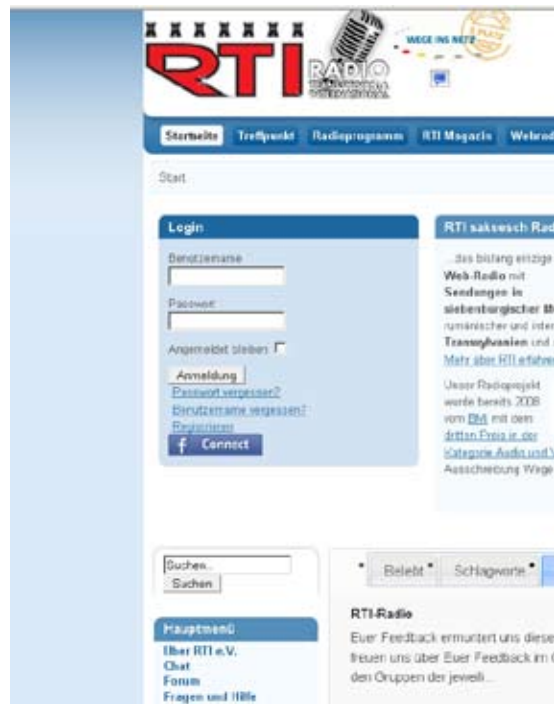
RTI RADIO

WEGE INS NETZ

Startseite Treffpunkt Radioprogramm RTI Magazin Webrad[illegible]

Start

Login

Benutzername

Passwort

Angemeldet bleiben

Anmeldung

Passwort vergessen?

Benutzername vergessen?

Registrieren

Connect

RTI saksesch Rad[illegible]

...das bislang einzige Web-Radio mit Sendungen in siebenbürgischer M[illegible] rumänischer und inter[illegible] Transsylvanien und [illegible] Mehr über RTI erfahre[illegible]

Unser Radioprojekt wurde bereits 2008 vom BM mit dem dritten Preis in der Kategorie Audio und V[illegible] Ausschreibung Wege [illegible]

Suchen...

Suchen

Beliebt Schlagworte

RTI-Radio

Euer Feedback ermuntert uns diese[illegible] freuen uns über Euer Feedback im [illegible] den Gruppen der jeweili...

Hauptmenü

Über RTI e.V.

Chat

Forum

Fragen und Hilfe